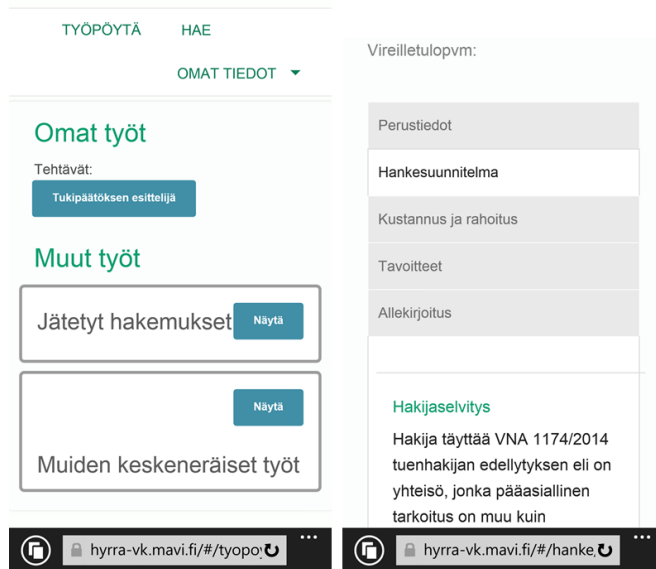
TYÖPÖYTÄ HAE

OMAT TIEDOT

Omat työt

Tehtävät:

Tukipäätöksen esittelijä

Muut työt

Jätetyt hakemukset

Näytä

Näytä

Muiden keskeneräiset työt

hyrra-vk.mavi.fi/#/tyopo

Vireilletulopvm:

Perustiedot

Hankesuunnitelma

Kustannus ja rahoitus

Tavoitteet

Allekirjoitus

Hakijaselvitys

Hakija täyttää VNA 1174/2014 tuenhakijan edellytyksen eli on yhteisö, jonka pääasiallinen tarkoitus on muu kuin

hyrra-vk.mavi.fi/#/hanke